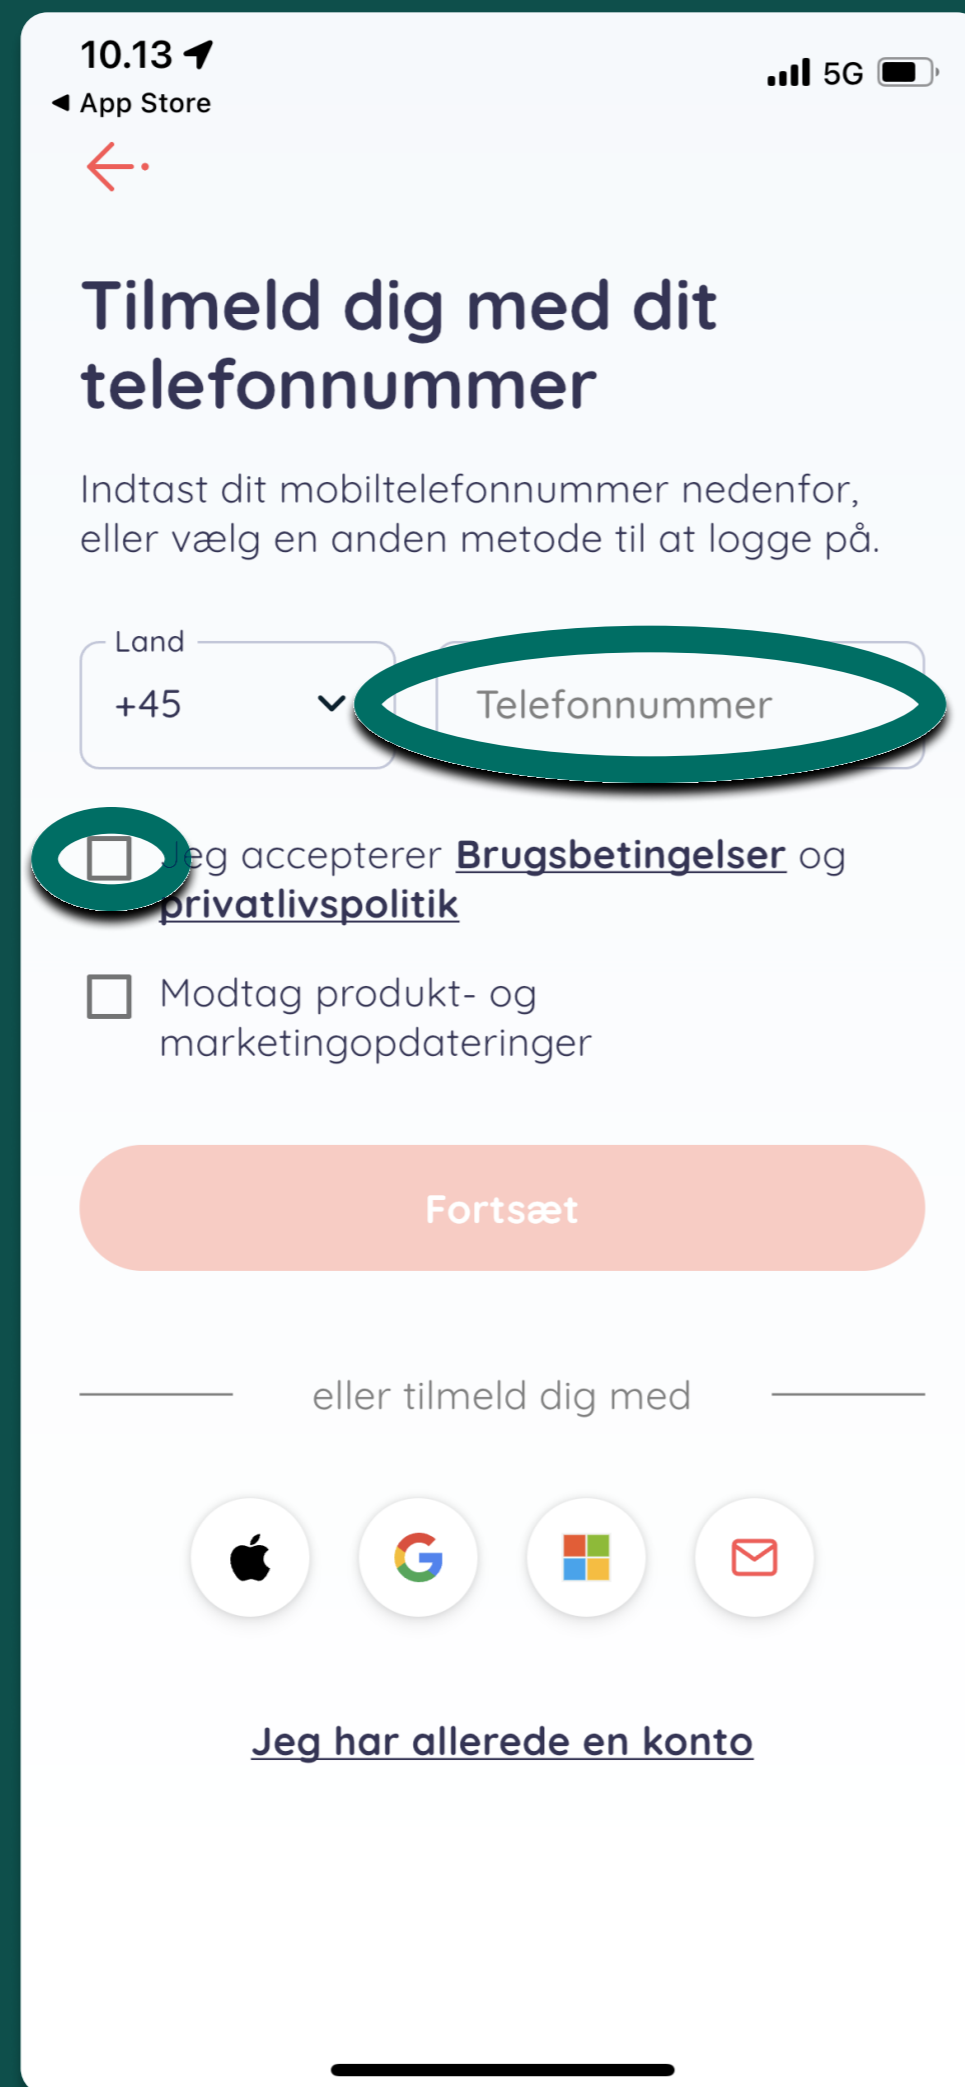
10.13
◀ App Store
5G

Tilmeld dig med dit telefonnummer

Indtast dit mobiltelefonnummer nedenfor, eller vælg en anden metode til at logge på.

Land
+45
Telefonnummer

Jeg accepterer Brugsbetingelser og privatlivspolitik

Modtag produkt- og marketingopdateringer

Fortsæt

eller tilmeld dig med

Jeg har allerede en konto